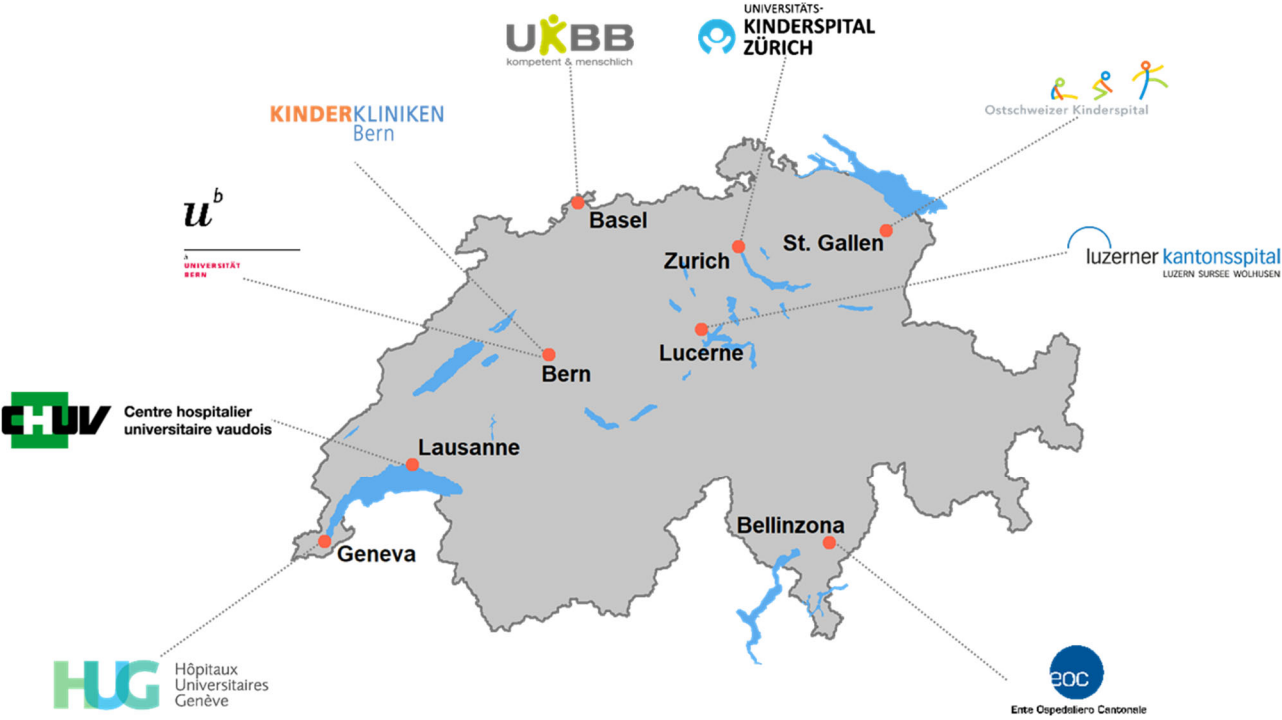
UKBB
kompetent & menschlich

UNIVERSITÄTS-
KINDERSPITAL
ZÜRICH

Ostschweizer Kinderspital

KINDERKLINIKEN
Bern

$u^b$

b
UNIVERSITÄT
BERN

Basel

Zurich

St. Gallen

luzerner kantonsspital
LUZERN SURSEE WOLHUSEN

Lucerne

Bern

CHUV Centre hospitalier universitaire vaudois

Lausanne

Bellinzona

Geneva

HUG Hôpitaux Universitaires Genève

eoc
Ente Ospedaliero Cantonale